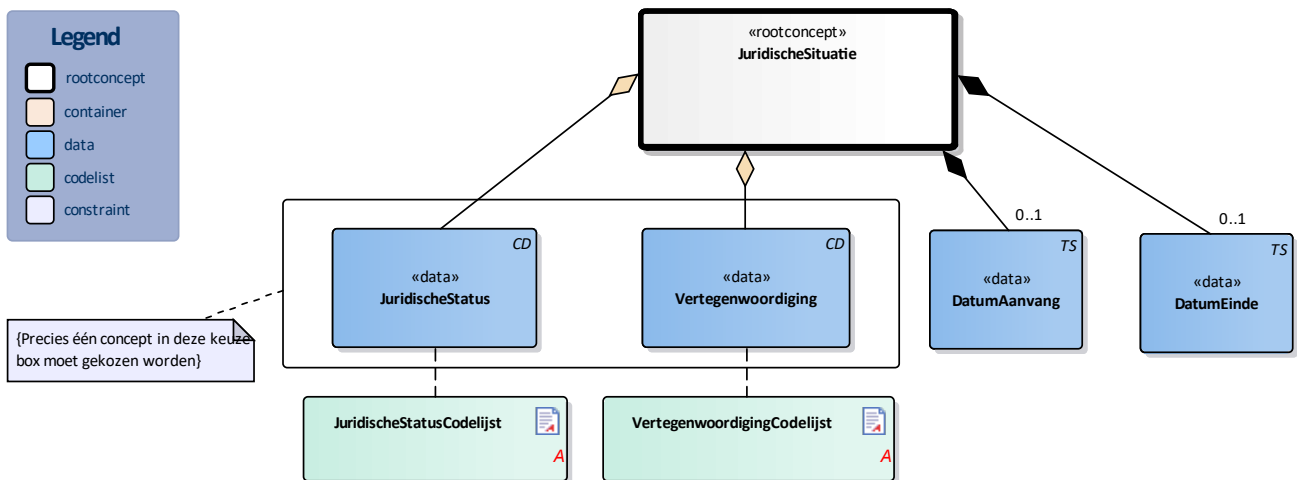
Legend
rootconcept
container
data
codelist
constraint

«rootconcept»
JuridischeSituatie

CD
«data»
JuridischeStatus

CD
«data»
Vertegenwoordiging

0..1
TS
«data»
DatumAanvang

0..1
TS
«data»
DatumEinde

{Precies één concept in deze keuze box moet gekozen worden}

JuridischeStatusCodelijst
A

VertegenwoordigingCodelijst
A